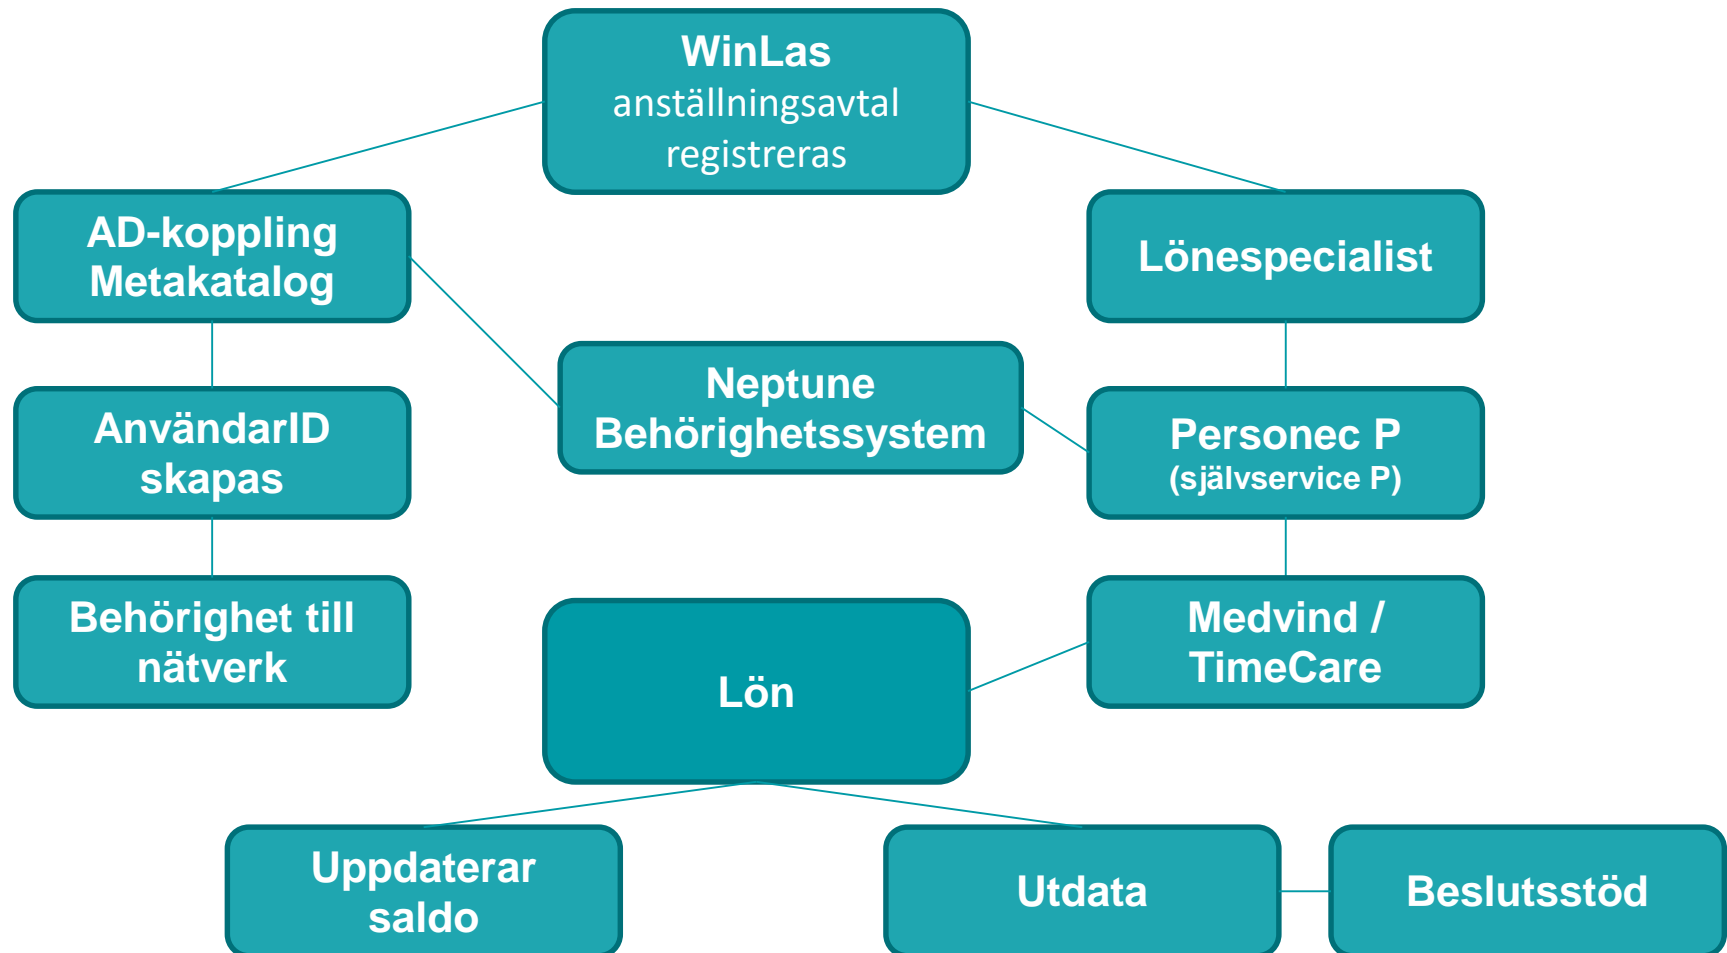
WinLas
anställningsavtal
registreras

AD-koppling
Metakatalog

Lönespecialist

Neptune
Behörighetssystem

AnvändarID
skapas

Personec P
(självservice P)

Behörighet till
nätverk

Medvind /
TimeCare

Lön

Uppdaterar
saldo

Utdata

Beslutsstöd